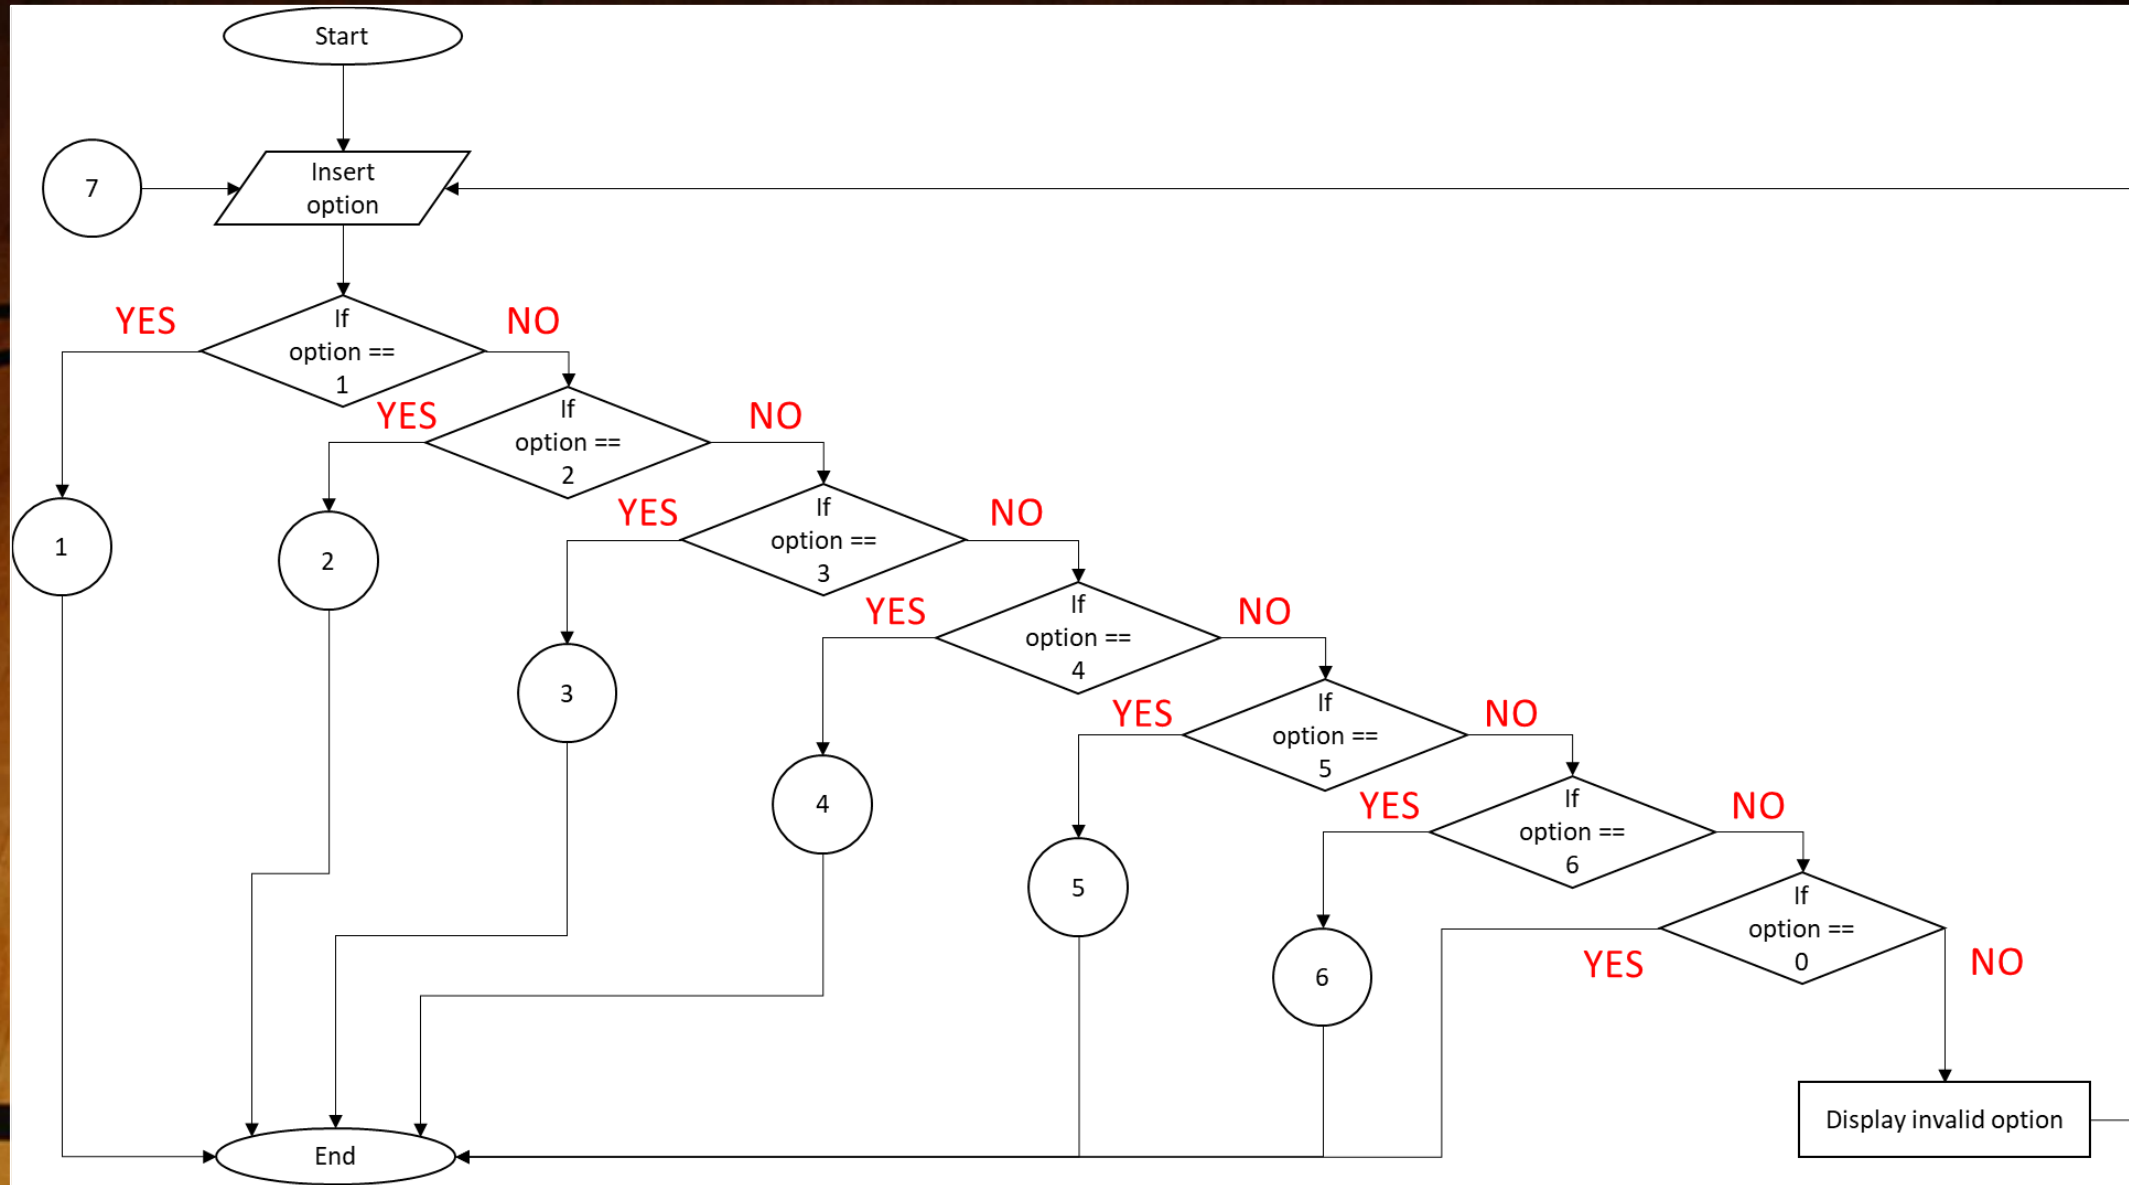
Start

7

Insert option

YES

If option == 1

NO

YES

If option == 2

NO

YES

If option == 3

NO

YES

If option == 4

NO

YES

If option == 5

NO

YES

If option == 6

NO

If option == 0

YES

NO

1

2

3

4

5

6

Display invalid option

End